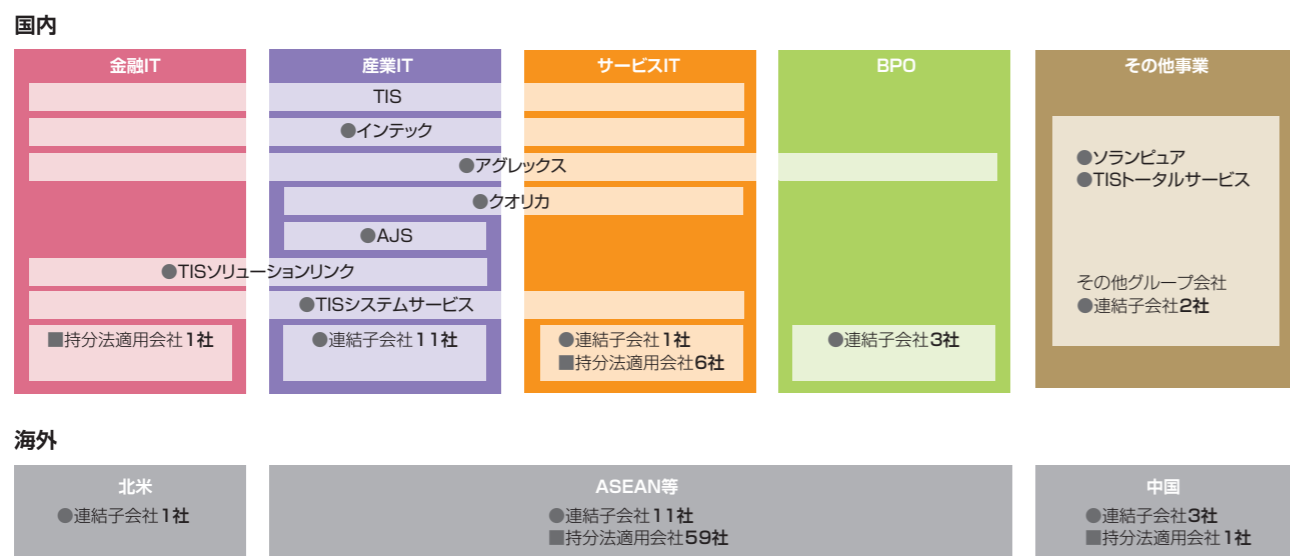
国内

金融IT

産業IT

サービスIT

BPO

その他事業

TIS

●インテック

●アグレックス

●クオリカ

●AJS

●TISソリューションリンク

●TISシステムサービス

■持分法適用会社1社

●連結子会社11社

●連結子会社1社
■持分法適用会社6社

●連結子会社3社

●ソランピュア
●TISトータルサービス

その他グループ会社
●連結子会社2社

海外

北米
●連結子会社1社

ASEAN等
●連結子会社11社
■持分法適用会社59社

中国
●連結子会社3社
■持分法適用会社1社